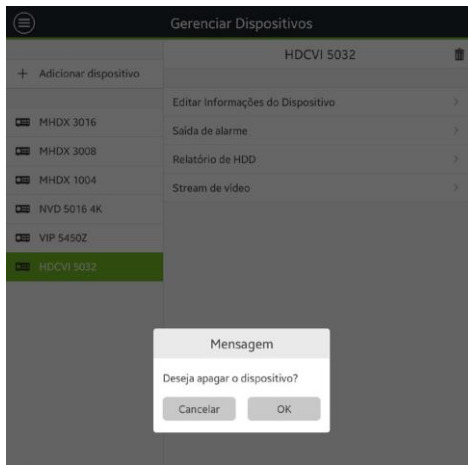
Gerenciar Dispositivos

+ Adicionar dispositivo

MHDX 3016

MHDX 3008

MHDX 1004

NVD 5016 4K

VIP 5450Z

HDCVI 5032

HDCVI 5032

Editar Informações do Dispositivo

Saída de alarme

Relatório de HDD

Stream de vídeo

Mensagem

Deseja apagar o dispositivo?

Cancelar

OK